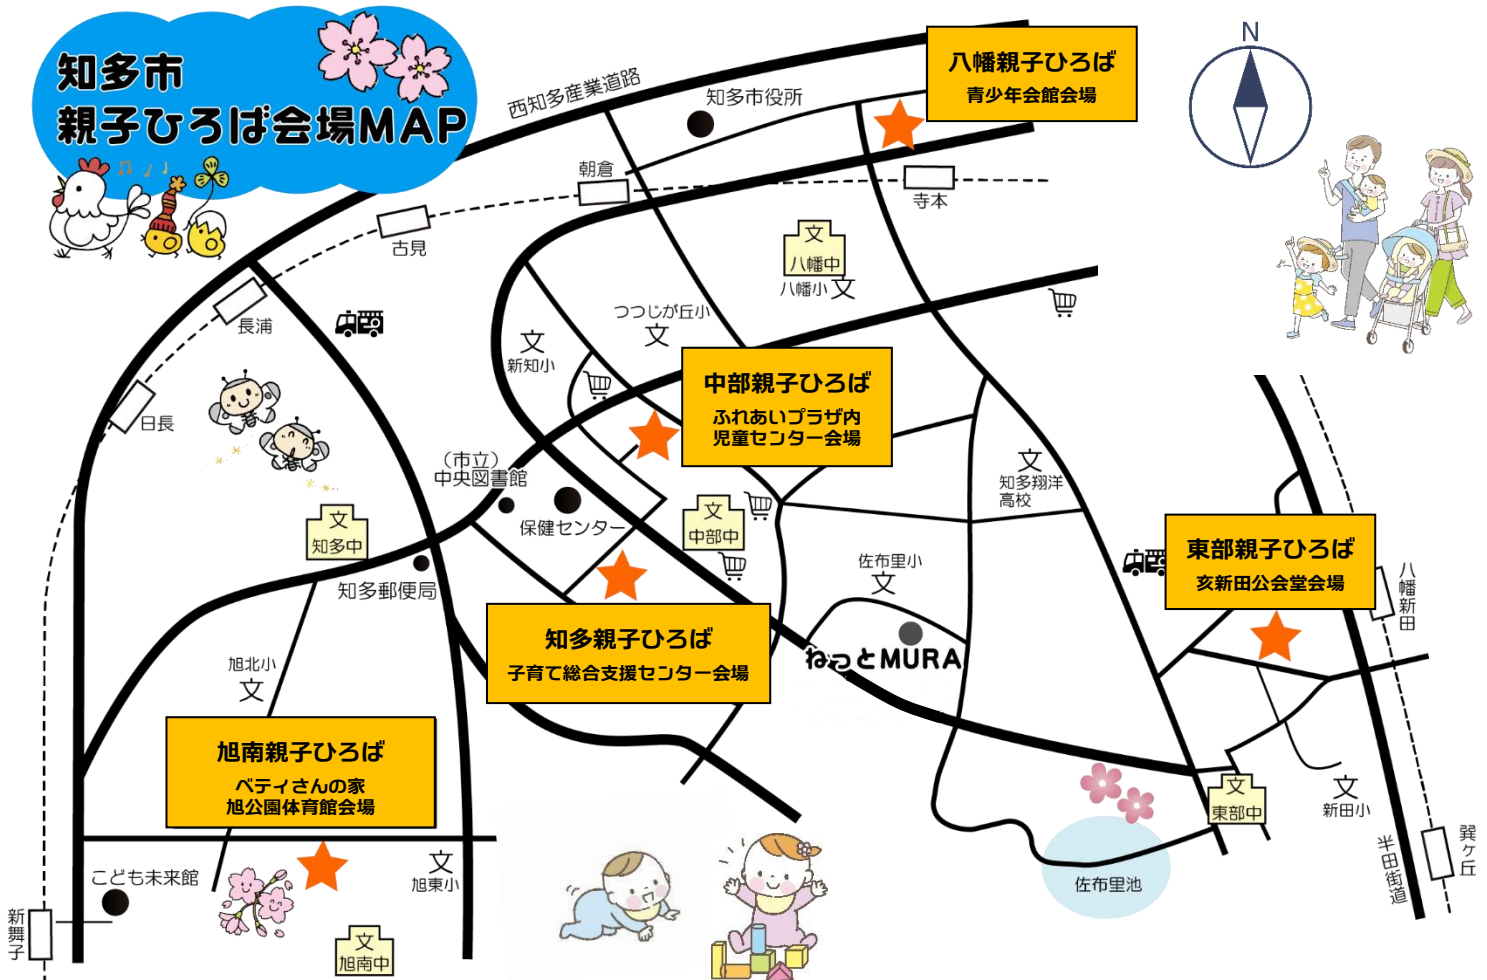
知多市
親子ひろば会場MAP

N

八幡親子ひろば
青少年会館会場

西知多産業道路

知多市役所

朝倉

寺本

古見

長浦

日長

文
八幡中

八幡小 文

つつじが丘小
文

文
新知小

中部親子ひろば
ふれあいプラザ内
児童センター会場

（市立）
中央図書館

保健センター

文
知多中

文
中部中

文
知多翔洋
高校

佐布里小
文

東部親子ひろば
亥新田公会堂会場

八幡新田

知多郵便局

知多親子ひろば
子育て総合支援センター会場

ねっとMURA

旭北小
文

旭南親子ひろば
ベティさんの家
旭公園体育館会場

こども未来館

文
旭東小

文
旭南中

新舞子

佐布里池

文
東部中

文
新田小

半田街道

巽ケ丘